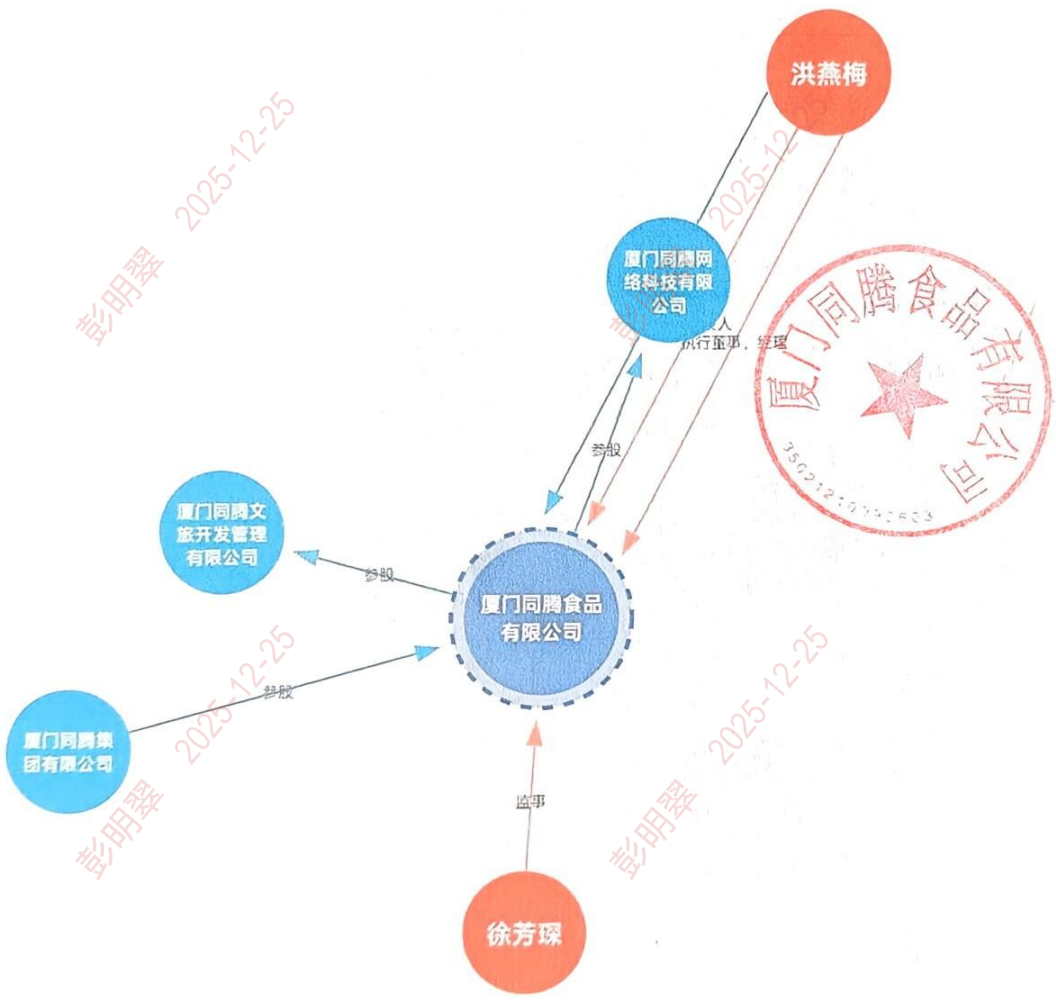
洪燕梅

2025-12-25
彭明翠

2025-12-25

厦门同腾网络科技有限公司

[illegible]人
执行董事，经理

厦门同腾食品有限公司
35021210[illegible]603

参股

厦门同腾文旅开发管理有限公司

参股

厦门同腾食品有限公司

参股

2025-12-25
彭明翠

2025-12-25
彭明翠

厦门同腾集团有限公司

监事

徐芳璨